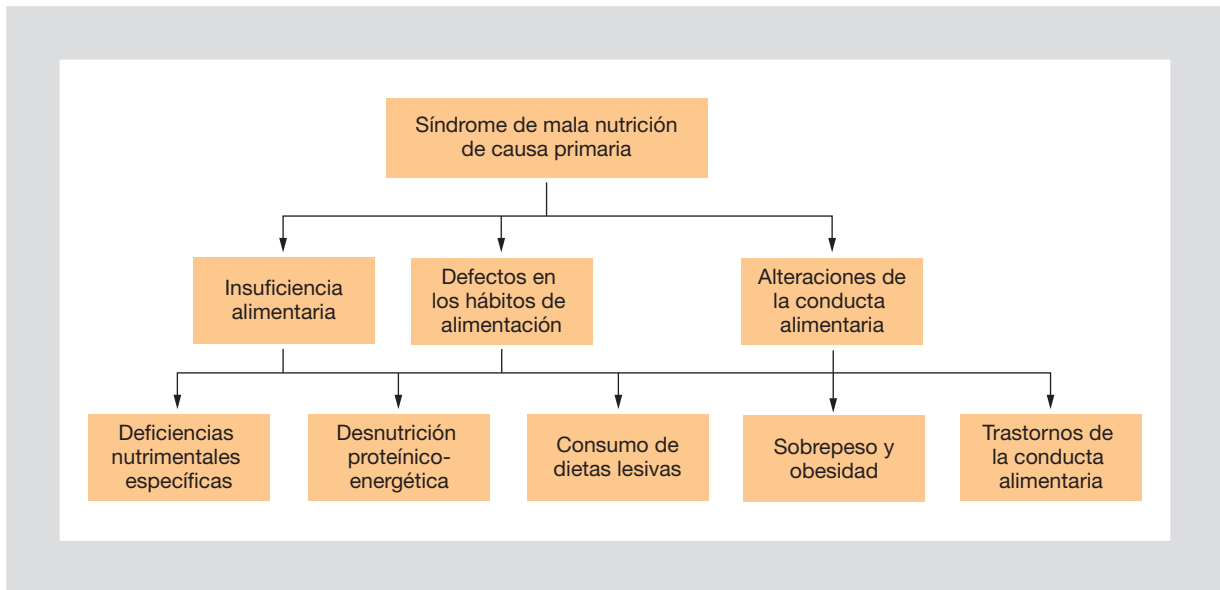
Síndrome de mala nutrición de causa primaria

Insuficiencia alimentaria

Defectos en los hábitos de alimentación

Alteraciones de la conducta alimentaria

Deficiencias nutrimentales específicas

Desnutrición proteínico-energética

Consumo de dietas lesivas

Sobrepeso y obesidad

Trastornos de la conducta alimentaria